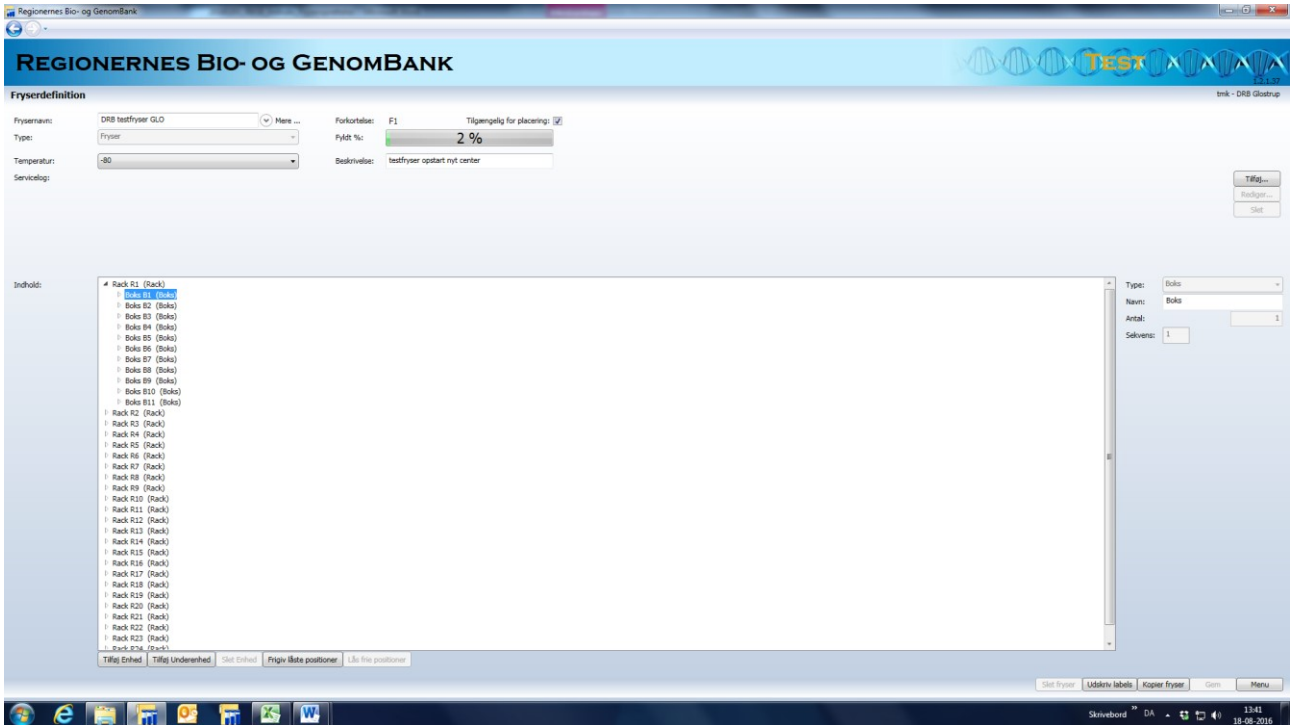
Regionernes Bio- og GenomBank

REGIONERNES BIO- OG GENOMBANK

TEST

2.1.57

Fryserdefinition

tmk - DRB Glostrup

Frysernavn: DRB testfryser GLO Mere ...

Forkortelse: F1

Tilgængelig for placering:

Type: Fryser

Fyldt %: 2 %

Temperatur: -80

Beskrivelse: testfryser opstart nyt center

Servicelog:

Tilføj...

Rediger...

Slet

Indhold:

Rack R1 (Rack)
Boks B1 (Boks)
Boks B2 (Boks)
Boks B3 (Boks)
Boks B4 (Boks)
Boks B5 (Boks)
Boks B6 (Boks)
Boks B7 (Boks)
Boks B8 (Boks)
Boks B9 (Boks)
Boks B10 (Boks)
Boks B11 (Boks)
Rack R2 (Rack)
Rack R3 (Rack)
Rack R4 (Rack)
Rack R5 (Rack)
Rack R6 (Rack)
Rack R7 (Rack)
Rack R8 (Rack)
Rack R9 (Rack)
Rack R10 (Rack)
Rack R11 (Rack)
Rack R12 (Rack)
Rack R13 (Rack)
Rack R14 (Rack)
Rack R15 (Rack)
Rack R16 (Rack)
Rack R17 (Rack)
Rack R18 (Rack)
Rack R19 (Rack)
Rack R20 (Rack)
Rack R21 (Rack)
Rack R22 (Rack)
Rack R23 (Rack)
Rack R24 (Rack)

Type: Boks

Navn: Boks

Antal: 1

Sekvens: 1

Tilføj Enhed | Tilføj Underenhed | Slet Enhed | Frigiv låste positioner | Lås frie positioner

Slet fryser | Udskriv labels | Kopier fryser | Gem | Menu

Skrivebord DA 13:41 18-08-2016